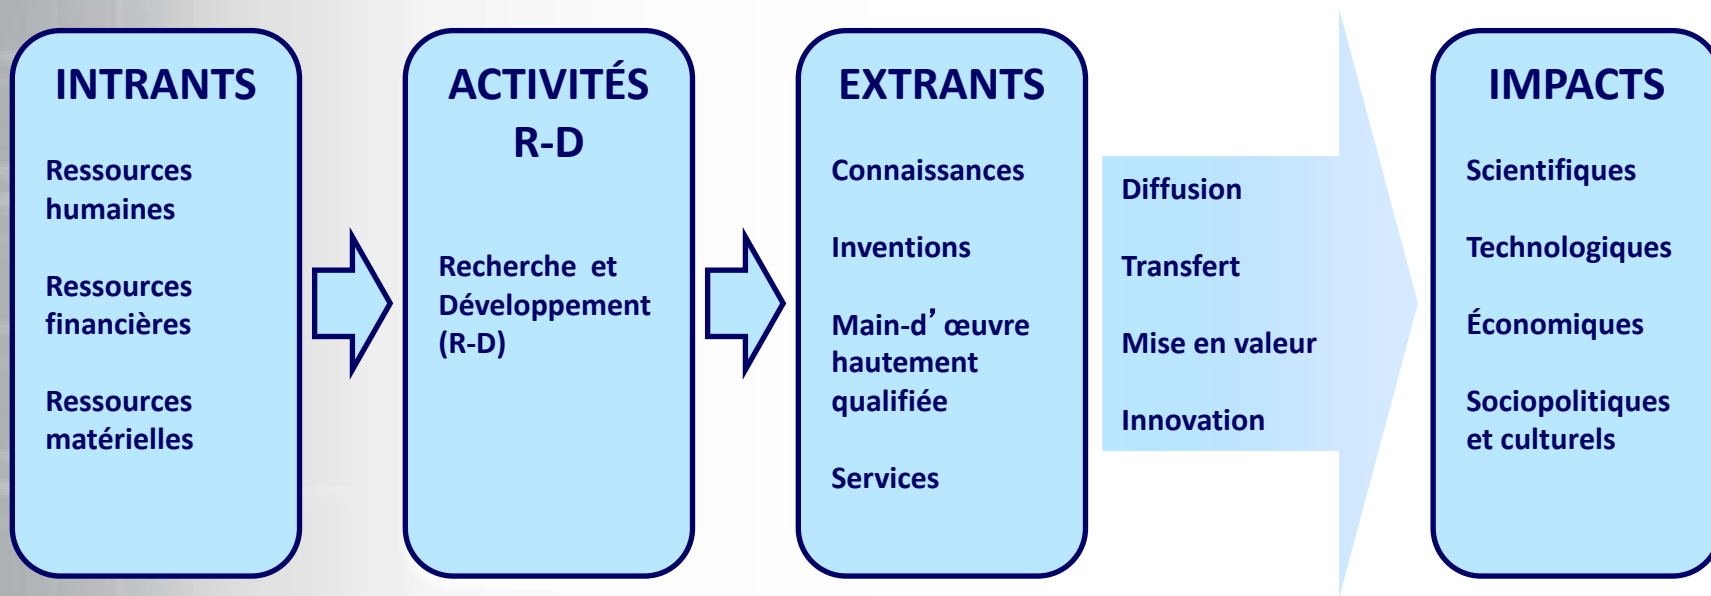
INTRANTS

Ressources humaines

Ressources financières

Ressources matérielles

ACTIVITÉS R-D

Recherche et Développement (R-D)

EXTRANTS

Connaissances

Inventions

Main-d’œuvre hautement qualifiée

Services

Diffusion

Transfert

Mise en valeur

Innovation

IMPACTS

Scientifiques

Technologiques

Économiques

Sociopolitiques et culturels